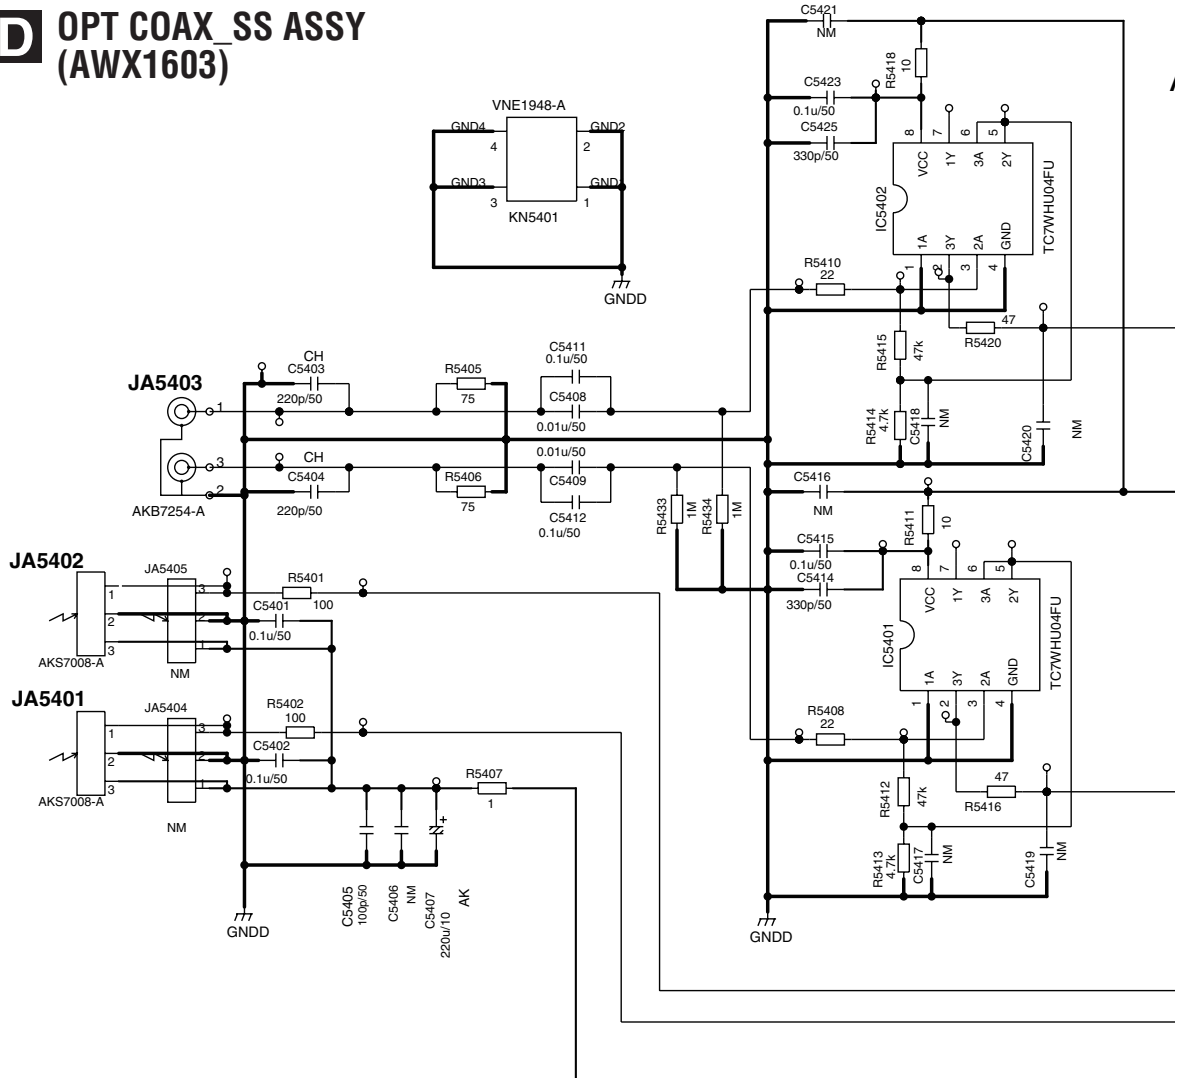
D OPT COAX_SS ASSY (AWX1603)

VNE1948-A
GND4 4
GND2 2
GND3 3
GND 1
KN5401
GNDD

JA5403
1
3
2
AKB7254-A
CH
C5403
220p/50
CH
C5404
220p/50
R5405
75
R5406
75
C5411
0.1u/50
C5408
0.01u/50
0.01u/50
C5409
C5412
0.1u/50
R5433
1M
R5434
1M

JA5402
JA5405
1
2
3
3
2
1
AKS7008-A
NM
R5401
100
C5401
0.1u/50

JA5401
JA5404
1
2
3
3
2
1
AKS7008-A
NM
R5402
100
C5402
0.1u/50
R5407
1
C5405
100p/50
C5406
NM
C5407
220u/10
AK
GNDD

C5421
NM
R5418
10
C5423
0.1u/50
C5425
330p/50
8 7 6 5
VCC 1Y 3A 2Y
IC5402
TC7WHU04FU
1A 3Y 2A GND
1 2 3 4
R5410
22
R5415
47k
R5420
47
R5414
4.7k
C5418
NM
C5420
NM
C5416
NM
R5411
10
C5415
0.1u/50
C5414
330p/50
8 7 6 5
VCC 1Y 3A 2Y
IC5401
TC7WHU04FU
1A 3Y 2A GND
1 2 3 4
R5408
22
R5412
47k
R5416
47
R5413
4.7k
C5417
NM
C5419
NM
GNDD
A